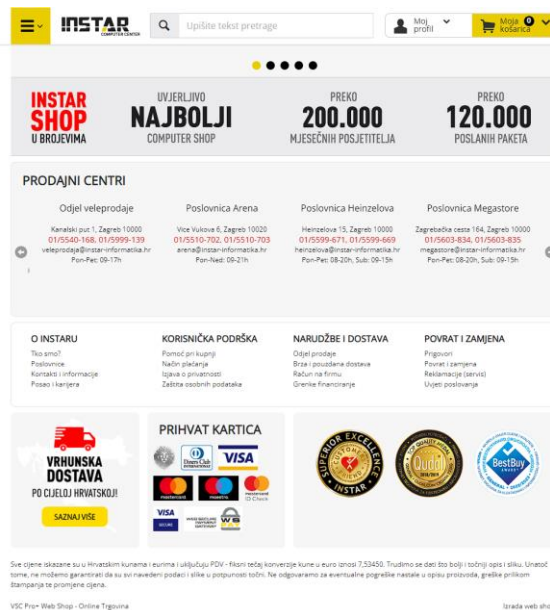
INSTAR COMPUTER CENTER

Upišite tekst pretrage

Moj profil

0 Moja košarica

INSTAR SHOP U BROJEVIMA

UVJERLJIVO NAJBOLJI COMPUTER SHOP

PREKO 200.000 MJESEČNIH POSJETITELJA

PREKO 120.000 POSLANIH PAKETA

PRODAJNI CENTRI

Odjel veleprodaje
Kanalski put 1, Zagreb 10000
01/5540-168, 01/5999-139
veleprodaja@instar-informatika.hr
Pon-Pet: 09-17h

Poslovnica Arena
Vice Vukova 6, Zagreb 10020
01/5510-702, 01/5510-703
arena@instar-informatika.hr
Pon-Ned: 09-21h

Poslovnica Heinzelova
Heinzelova 15, Zagreb 10000
01/5599-671, 01/5599-669
heinzelova@instar-informatika.hr
Pon-Pet: 08-20h, Sub: 09-15h

Poslovnica Megastore
Zagrebačka cesta 164, Zagreb 10000
01/5603-834, 01/5603-835
megastore@instar-informatika.hr
Pon-Pet: 08-20h, Sub: 09-15h

O INSTARU
Tko smo?
Poslovnice
Kontakti i informacije
Posao i karijera

KORISNIČKA PODRŠKA
Pomoć pri kupnji
Način plaćanja
Izjava o privatnosti
Zaštita osobnih podataka

NARUDŽBE I DOSTAVA
Odjel prodaje
Brza i pouzdana dostava
Račun na firmu
Grenke financiranje

POVRAT I ZAMJENA
Prigovori
Povrat i zamjena
Reklamacije (servis)
Uvjeti poslovanja

VRHUNSKA DOSTAVA PO CIJELOJ HRVATSKOJ!

SAZNAJ VIŠE

PRIHVAT KARTICA

Diners Club INTERNATIONAL

VISA

mastercard

maestro

mastercard ID Check

VISA SECURE

WS

SUPERIOR EXCELLENCE INSTAR

Quddi

BestBuy

Sve cijene iskazane su u Hrvatskim kunama i eurima i uključuju PDV - fiksni tečaj konverzije kune u euro iznosi 7,53450. Trudimo se dati što bolji i točniji opis i sliku. Unatoč tome, ne možemo garantirati da su svi navedeni podaci i slike u potpunosti točni. Ne odgovaramo za eventualne pogreške nastale u opisu proizvoda, greške prilikom štampanja te promjene cijena.

VSC Pro+ Web Shop - Online Trgovina

Izrada web sh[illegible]